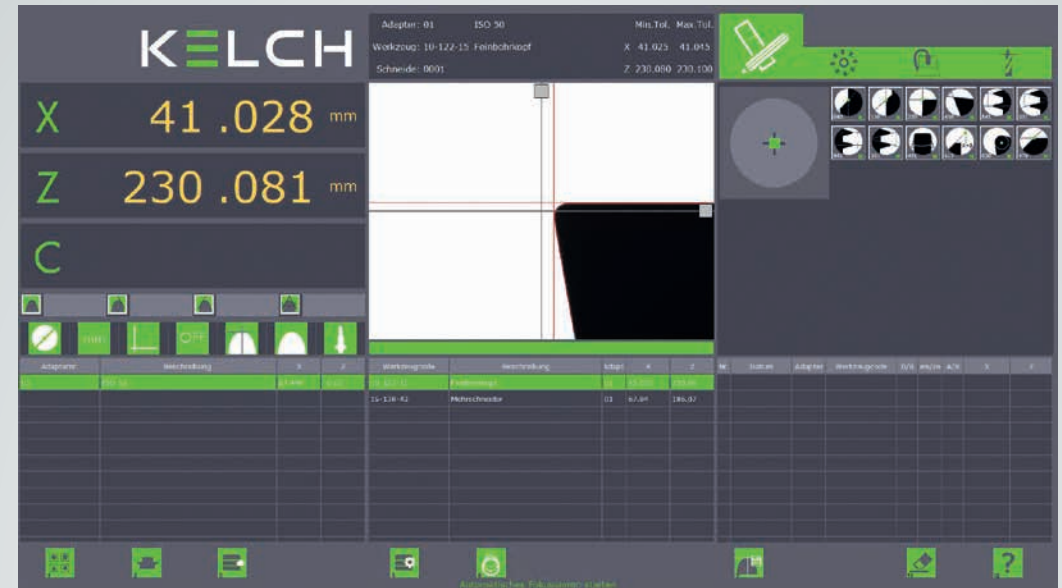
KELCH

X 41.028 mm

Z 230.081 mm

C

Adapter: 01 ISO 50 Min.Tol. Max.Tol.

Werkzeug: 10-122-15 Feinbohrkopf X 41.025 41.015

Schneide: 0001 Z 230.080 230.100

| Adapternr. | Beschreibung | X | Z |
|---|---|---|---|
| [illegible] | ISO 50 | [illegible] | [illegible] |

| Werkzeugnr. | Beschreibung | Schpt. | X | Z |
|---|---|---|---|---|
| 10-122-15 | Feinbohrkopf | 01 | 41.025 | 230.08 |
| 15-130-42 | Mehrschneider | 01 | 67.84 | 196.07 |

| Nr. | Station | Adapter | Werkzeugnr. | D/G | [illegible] | A/B | X | Z |
|---|---|---|---|---|---|---|---|---|

Automatisches Fokussieren starten